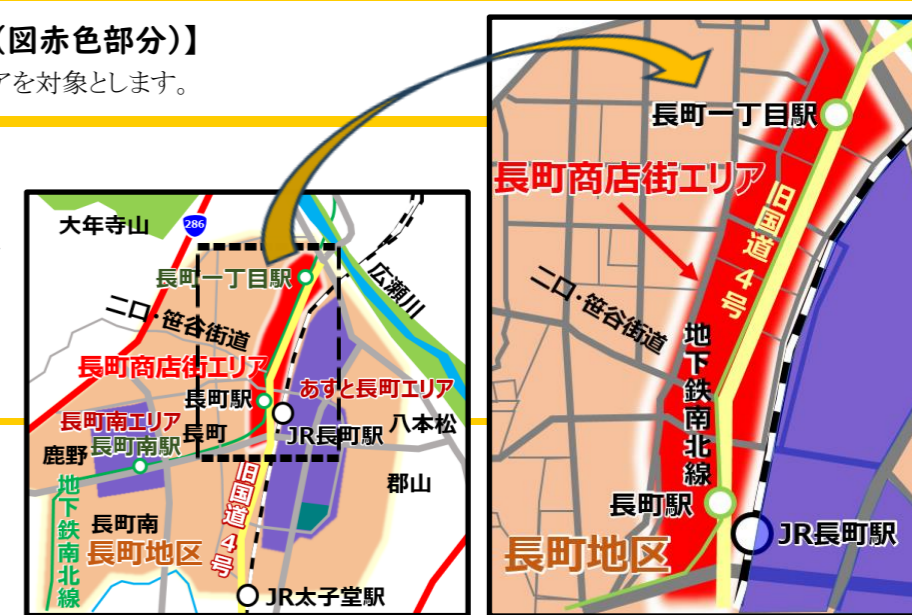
（図赤色部分）】
アを対象とします。

大年寺山
286
長町一丁目駅
広瀬川
ニロ・笹谷街道
長町商店街エリア
あすと長町エリア
長町駅
長町南エリア
長町
JR長町駅
八本松
長町南駅
鹿野
郡山
旧国道４号
地下鉄南北線
長町南
長町地区
JR太子堂駅

長町一丁目駅
長町商店街エリア
旧国道４号
ニロ・笹谷街道
地下鉄南北線
長町駅
JR長町駅
長町地区